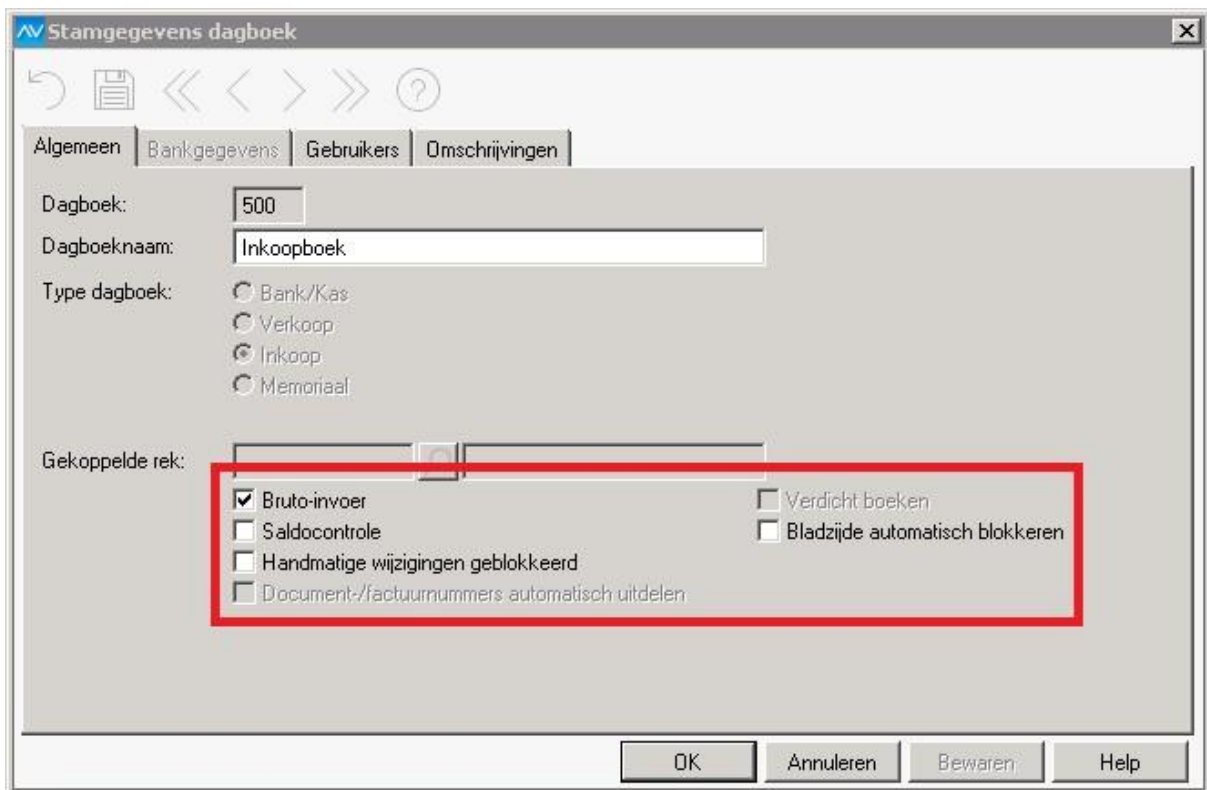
Stamgegevens dagboek

Algemeen | Bankgegevens | Gebruikers | Omschrijvingen

Dagboek: 500

Dagboeknaam: Inkoopboek

Type dagboek:
Bank/Kas
Verkoop
Inkoop
Memoriaal

Gekoppelde rek:

Bruto-invoer
Saldocontrole
Handmatige wijzigingen geblokkeerd
Document-/factuurnummers automatisch uitdelen

Verdicht boeken
Bladzijde automatisch blokkeren

OK | Annuleren | Bewaren | Help